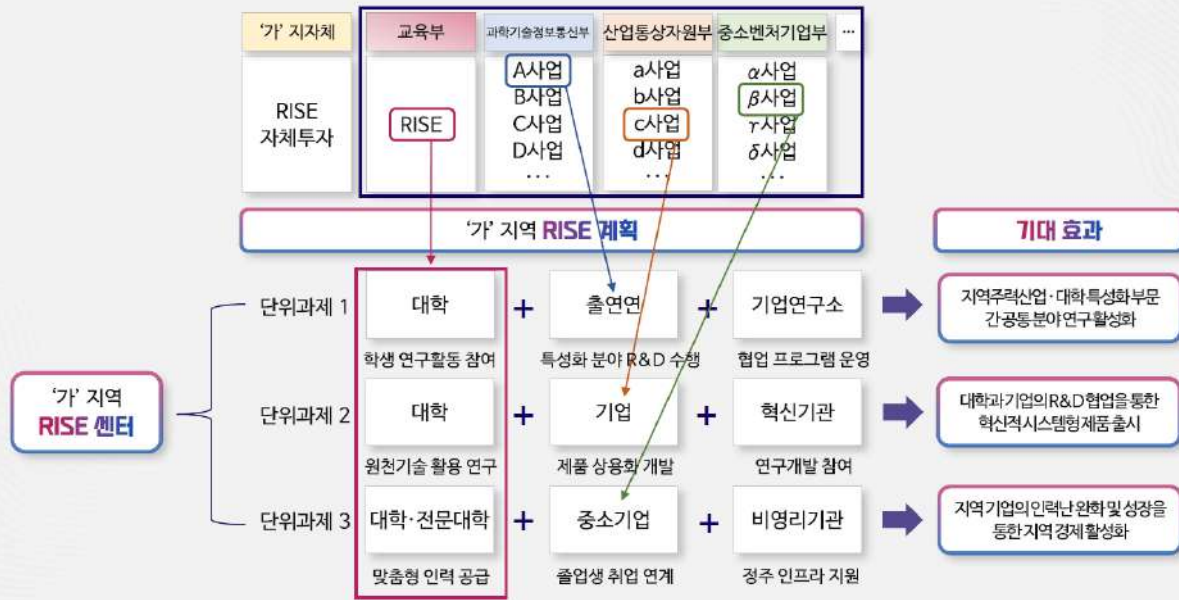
'가' 지자체

RISE
자체투자

교육부

RISE

과학기술정보통신부

A사업
B사업
C사업
D사업
...

산업통상자원부

a사업
b사업
c사업
d사업
...

중소벤처기업부

$\alpha$사업
$\beta$사업
$\gamma$사업
$\delta$사업
...

...

'가' 지역 RISE 계획

기대 효과

'가' 지역
RISE 센터

단위과제 1
대학
학생 연구활동 참여
+
출연연
특성화 분야 R&D 수행
+
기업연구소
협업 프로그램 운영

지역주력산업·대학 특성화부문 간공통분야연구활성화

단위과제 2
대학
원천기술 활용 연구
+
기업
제품 상용화 개발
+
혁신기관
연구개발 참여

대학과기업의R&D협업을통한 혁신적시스템형제품출시

단위과제 3
대학·전문대학
맞춤형 인력 공급
+
중소기업
졸업생 취업 연계
+
비영리기관
정주 인프라 지원

지역기업의인력난 완화 및 성장을 통한지역경제활성화